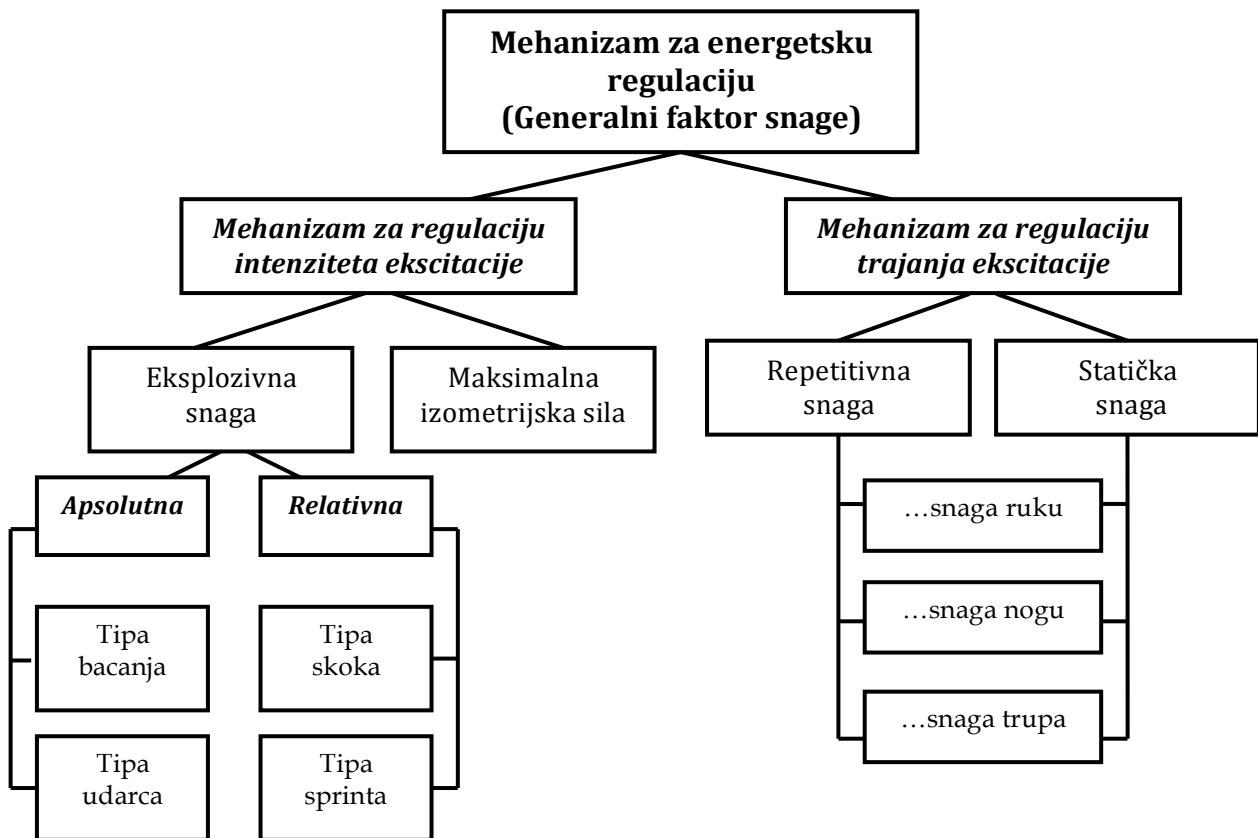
Mehanizam za energetsku regulaciju
(Generalni faktor snage)

Mehanizam za regulaciju intenziteta ekscitacije

Mehanizam za regulaciju trajanja ekscitacije

Eksplozivna snaga

Maksimalna izometrijska sila

Repetitivna snaga

Statička snaga

Apsolutna

Relativna

…snaga ruku

…snaga nogu

…snaga trupa

Tipa bacanja

Tipa skoka

Tipa udarca

Tipa sprinta